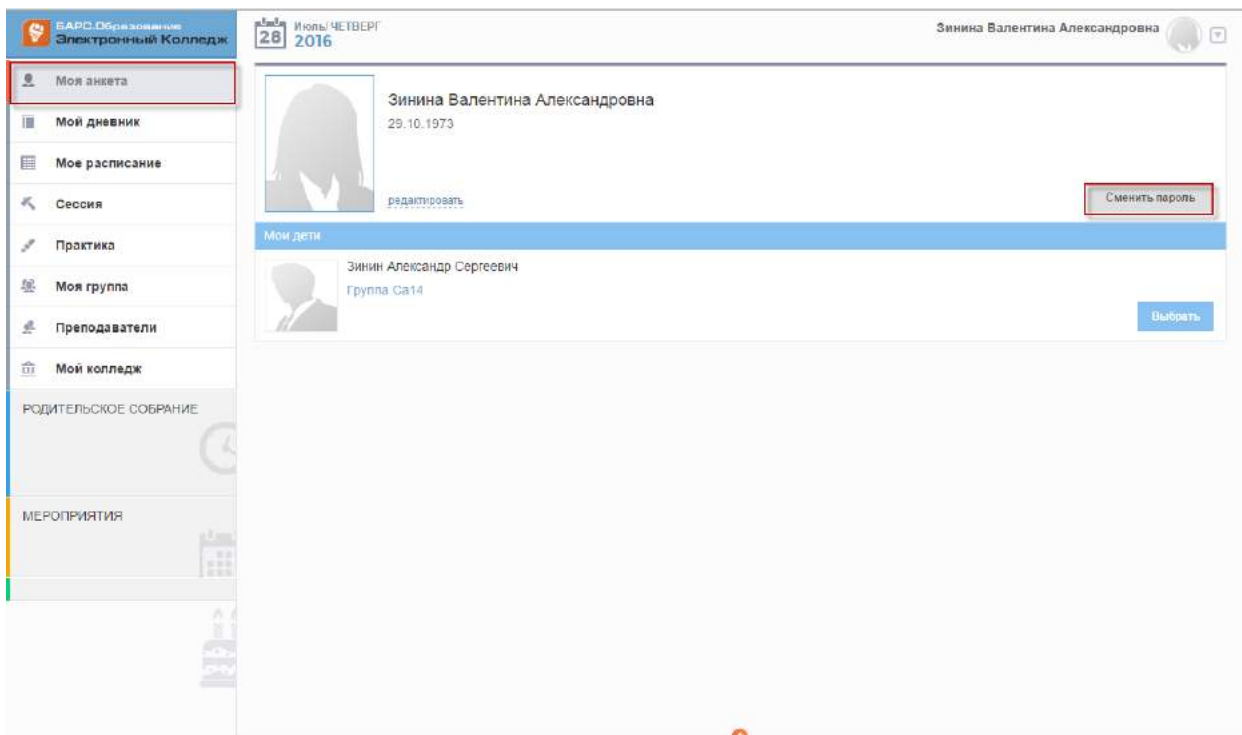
БАРС.Образование
Электронный Колледж

28 Июль ЧЕТВЕРГ
2016

Зинина Валентина Александровна

Моя анкета
Мой дневник
Мое расписание
Сессия
Практика
Моя группа
Преподаватели
Мой колледж

РОДИТЕЛЬСКОЕ СОБРАНИЕ

МЕРОПРИЯТИЯ

Зинина Валентина Александровна
29.10.1973

редактировать

Сменить пароль

Мои дети

Зинин Александр Сергеевич
Группа Са14

Выбрать